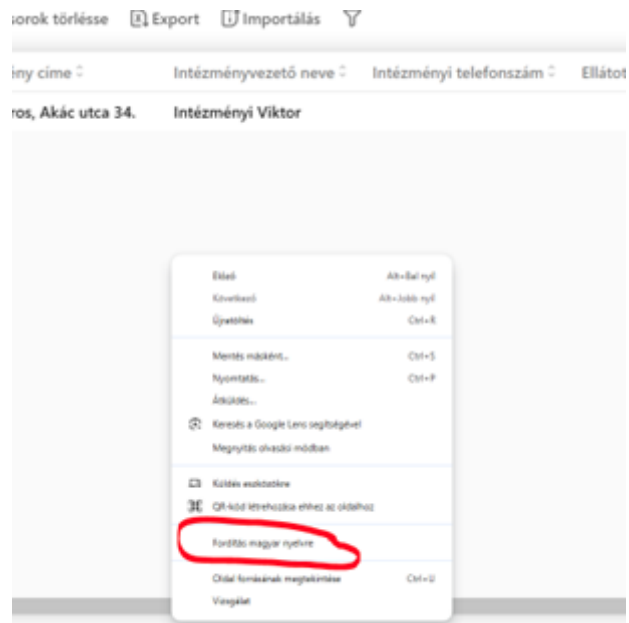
sorok törlésse Export Importálás

ény címe | Intézményvezető neve | Intézményi telefonszám | Ellátot
ros, Akác utca 34. | Intézményi Viktor

Előző Alt+Bal nyíl
Következő Alt+Jobb nyíl
Újratöltés Ctrl+R

Mentés másként... Ctrl+S
Nyomtatás... Ctrl+P
Átküldés...
Keresés a Google Lens segítségével
Megnyitás olvasási módban

Küldés eszközökre
QR-kód létrehozása ehhez az oldalhoz

Fordítás magyar nyelvre

Oldal forrásának megtekintése Ctrl+U
Vizsgálat